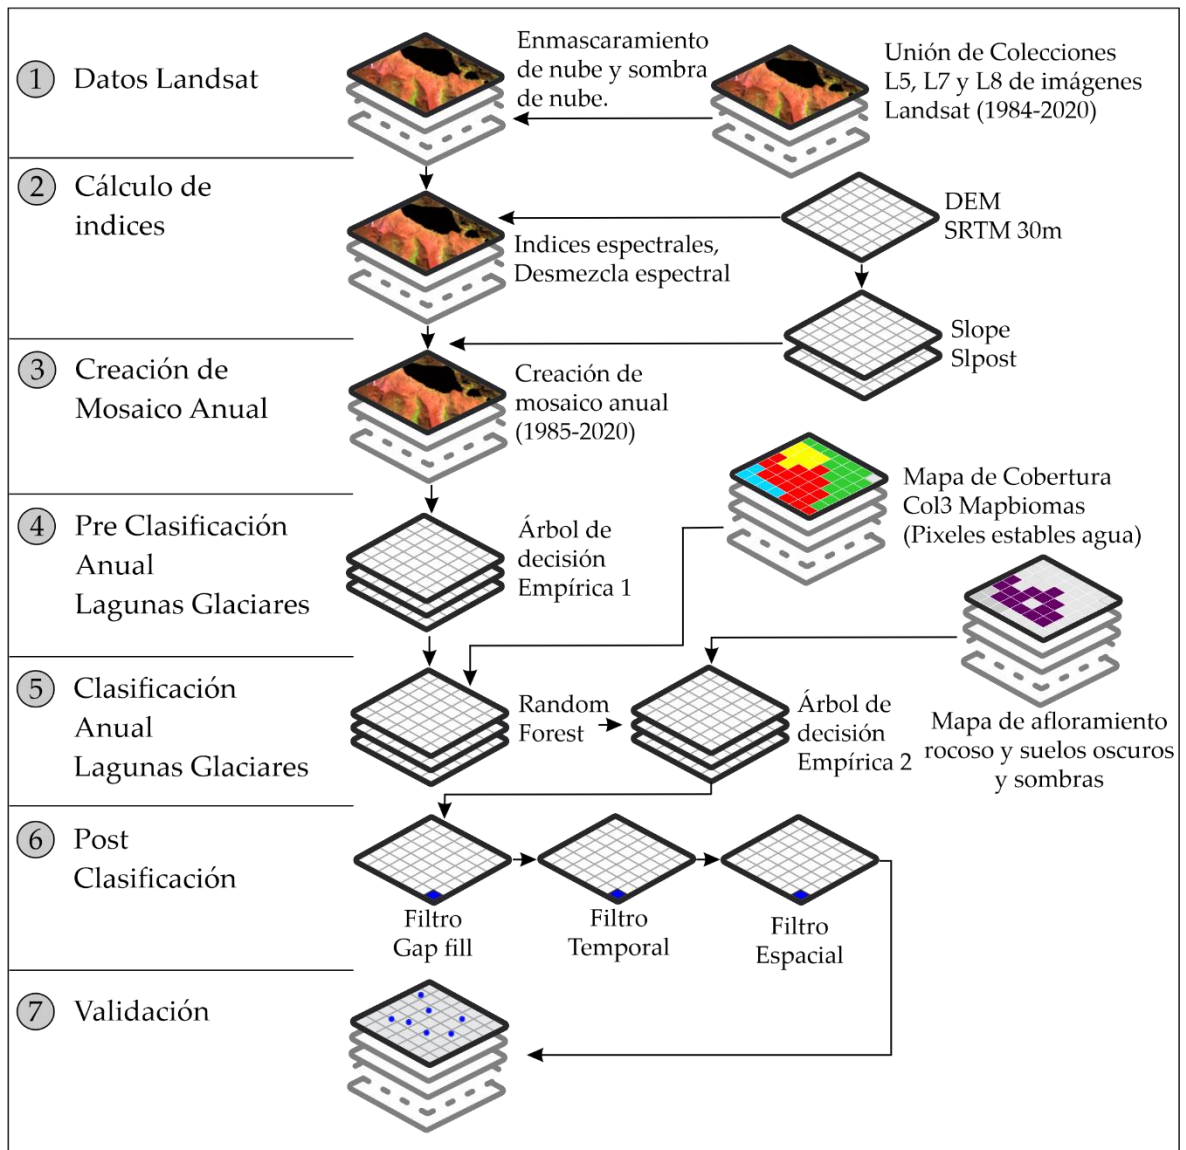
1 Datos Landsat

Enmascaramiento de nube y sombra de nube.

Unión de Colecciones L5, L7 y L8 de imágenes Landsat (1984-2020)

2 Cálculo de indices

DEM SRTM 30m

Indices espectrales, Desmezcla espectral

Slope Slpost

3 Creación de Mosaico Anual

Creación de mosaico anual (1985-2020)

4 Pre Clasificación Anual Lagunas Glaciares

Árbol de decisión Empírica 1

Mapa de Cobertura Col3 Mapbiomas (Pixeles estables agua)

5 Clasificación Anual Lagunas Glaciares

Random Forest

Árbol de decisión Empírica 2

Mapa de afloramiento rocoso y suelos oscuros y sombras

6 Post Clasificación

Filtro Gap fill

Filtro Temporal

Filtro Espacial

7 Validación